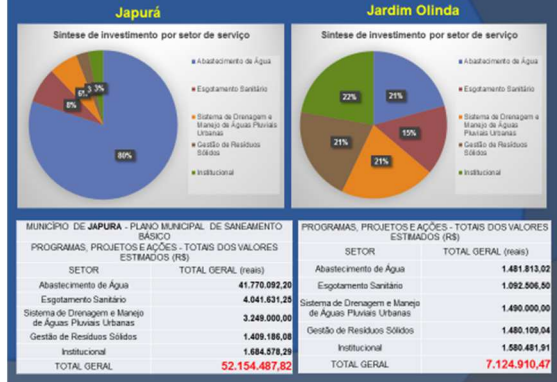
Japurá

Sintese de investimento por setor de serviço

80%
8%
6%
3%
3%

Abastecimento de Água
Esgotamento Sanitário
Sistema de Drenagem e Manejo de Águas Pluviais Urbanas
Gestão de Resíduos Sólidos
Institucional

Jardim Olinda

Sintese de investimento por setor de serviço

21%
15%
21%
21%
22%

Abastecimento de Água
Esgotamento Sanitário
Sistema de Drenagem e Manejo de Águas Pluviais Urbanas
Gestão de Resíduos Sólidos
Institucional

MUNICÍPIO DE JAPURA - PLANO MUNICIPAL DE SANEAMENTO BÁSICO

PROGRAMAS, PROJETOS E AÇÕES - TOTAIS DOS VALORES ESTIMADOS (R$)

| SETOR | TOTAL GERAL (reais) |
|---|---|
| Abastecimento de Água | 41.770.092,20 |
| Esgotamento Sanitário | 4.041.631,25 |
| Sistema de Drenagem e Manejo de Águas Pluviais Urbanas | 3.249.000,00 |
| Gestão de Resíduos Sólidos | 1.409.186,08 |
| Institucional | 1.684.578,29 |
| TOTAL GERAL | 52.154.487,82 |

PROGRAMAS, PROJETOS E AÇÕES - TOTAIS DOS VALORES ESTIMADOS (R$)

| SETOR | TOTAL GERAL (reais) |
|---|---|
| Abastecimento de Água | 1.481.813,02 |
| Esgotamento Sanitário | 1.092.506,50 |
| Sistema de Drenagem e Manejo de Águas Pluviais Urbanas | 1.490.000,00 |
| Gestão de Resíduos Sólidos | 1.480.109,04 |
| Institucional | 1.580.481,91 |
| TOTAL GERAL | 7.124.910,47 |